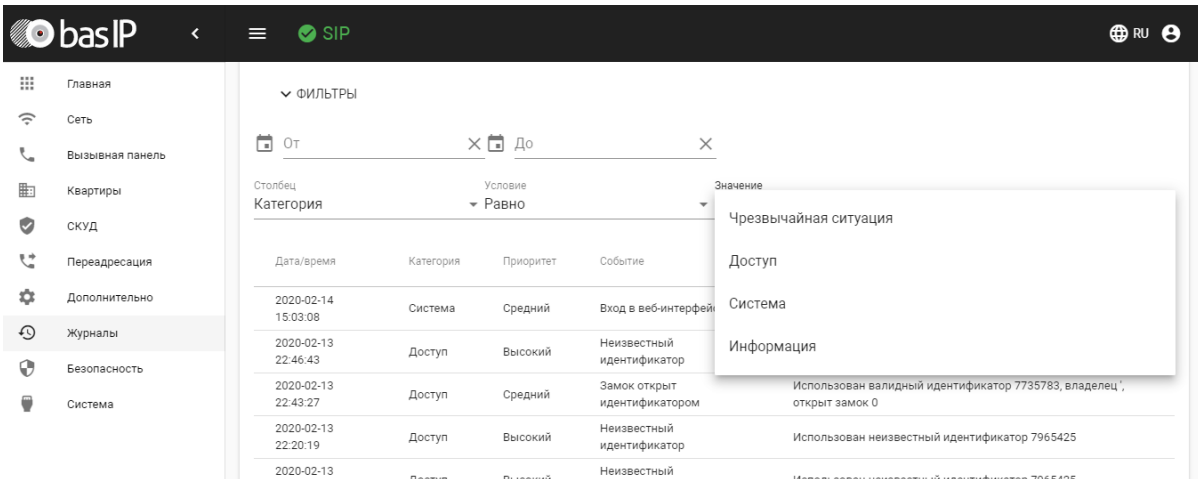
bas IP

SIP

RU

Главная
Сеть
Вызывная панель
Квартиры
СКУД
Переадресация
Дополнительно
Журналы
Безопасность
Система

ФИЛЬТРЫ

От
До

Столбец
Категория

Условие
Равно

Значение

Чрезвычайная ситуация
Доступ
Система
Информация

| Дата/время | Категория | Приоритет | Событие | |
|---|---|---|---|---|
| 2020-02-14 15:03:08 | Система | Средний | Вход в веб-интерфей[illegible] | |
| 2020-02-13 22:46:43 | Доступ | Высокий | Неизвестный идентификатор | |
| 2020-02-13 22:43:27 | Доступ | Средний | Замок открыт идентификатором | Использован валидный идентификатор 7735783, владелец '', открыт замок 0 |
| 2020-02-13 22:20:19 | Доступ | Высокий | Неизвестный идентификатор | Использован неизвестный идентификатор 7965425 |
| 2020-02-13 | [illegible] | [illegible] | Неизвестный | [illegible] |